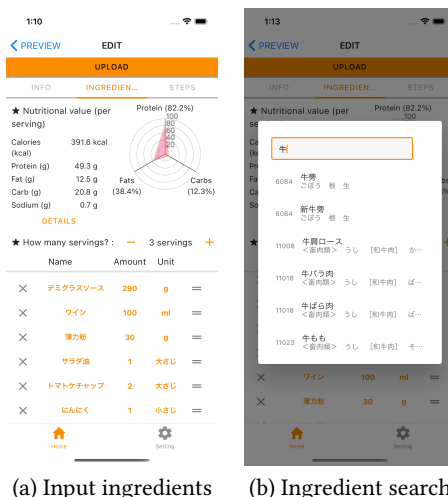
1:10

PREVIEW EDIT

UPLOAD

INFO INGREDIEN... STEPS

★ Nutritional value (per serving)

Protein (82.2%)

100
75
50
25

Calories (kcal) 391.6 kcal
Protein (g) 49.3 g
Fat (g) 12.5 g
Carb (g) 20.8 g
Sodium (g) 0.7 g

Fats (38.4%)

Carbs (12.3%)

DETAILS

★ How many servings? : − 3 servings +

| | Name | Amount | Unit | |
|---|---|---|---|---|
| ✕ | デミグラスソース | 290 | g | = |
| ✕ | ワイン | 100 | ml | = |
| ✕ | 薄力粉 | 30 | g | = |
| ✕ | サラダ油 | 1 | 大さじ | = |
| ✕ | トマトケチャップ | 2 | 大さじ | = |
| ✕ | にんにく | 1 | 小さじ | = |

Home Setting

(a) Input ingredients

1:13

PREVIEW EDIT

UPLOAD

INFO STEPS

Protein (82.2%)

牛

6084 牛蒡 ごぼう 根 生

6084 新牛蒡 ごぼう 根 生

11008 牛肩ロース <畜肉類> うし [和牛肉] か...

11018 牛バラ肉 <畜肉類> うし [和牛肉] ば...

11018 牛ばら肉 <畜肉類> うし [和牛肉] ば...

11023 牛もも <畜肉類> うし [和牛肉] そ...

✕ ワイン 100 ml =
✕ 薄力粉 30 g =

Home Setting

(b) Ingredient search